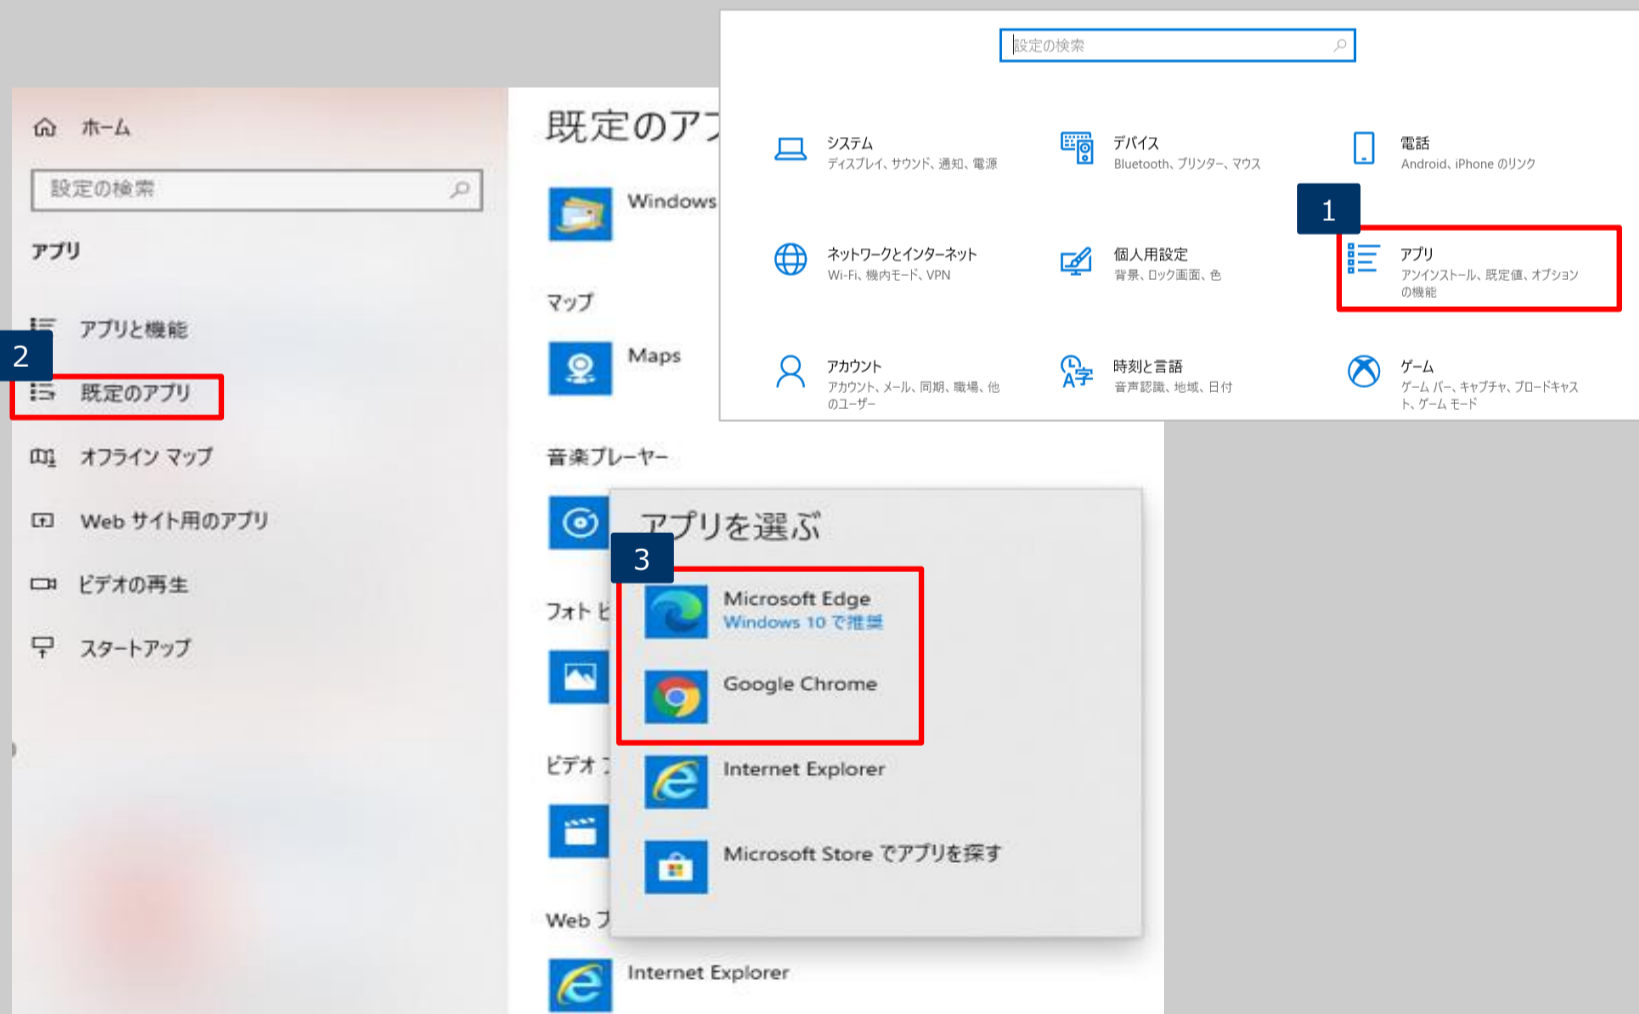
設定の検索

システム
ディスプレイ、サウンド、通知、電源

デバイス
Bluetooth、プリンター、マウス

電話
Android、iPhone のリンク

1

ネットワークとインターネット
Wi-Fi、機内モード、VPN

個人用設定
背景、ロック画面、色

アプリ
アンインストール、既定値、オプションの機能

アカウント
アカウント、メール、同期、職場、他のユーザー

時刻と言語
音声認識、地域、日付

ゲーム
ゲーム バー、キャプチャ、ブロードキャスト、ゲーム モード

ホーム

設定の検索

アプリ

アプリと機能

2

既定のアプリ

オフライン マップ

Web サイト用のアプリ

ビデオの再生

スタートアップ

既定のア

Windows

マップ

Maps

音楽プレーヤー

アプリを選ぶ

3

Microsoft Edge
Windows 10 で推奨

Google Chrome

Internet Explorer

Microsoft Store でアプリを探す

フォト

ビデオ

Web

Internet Explorer